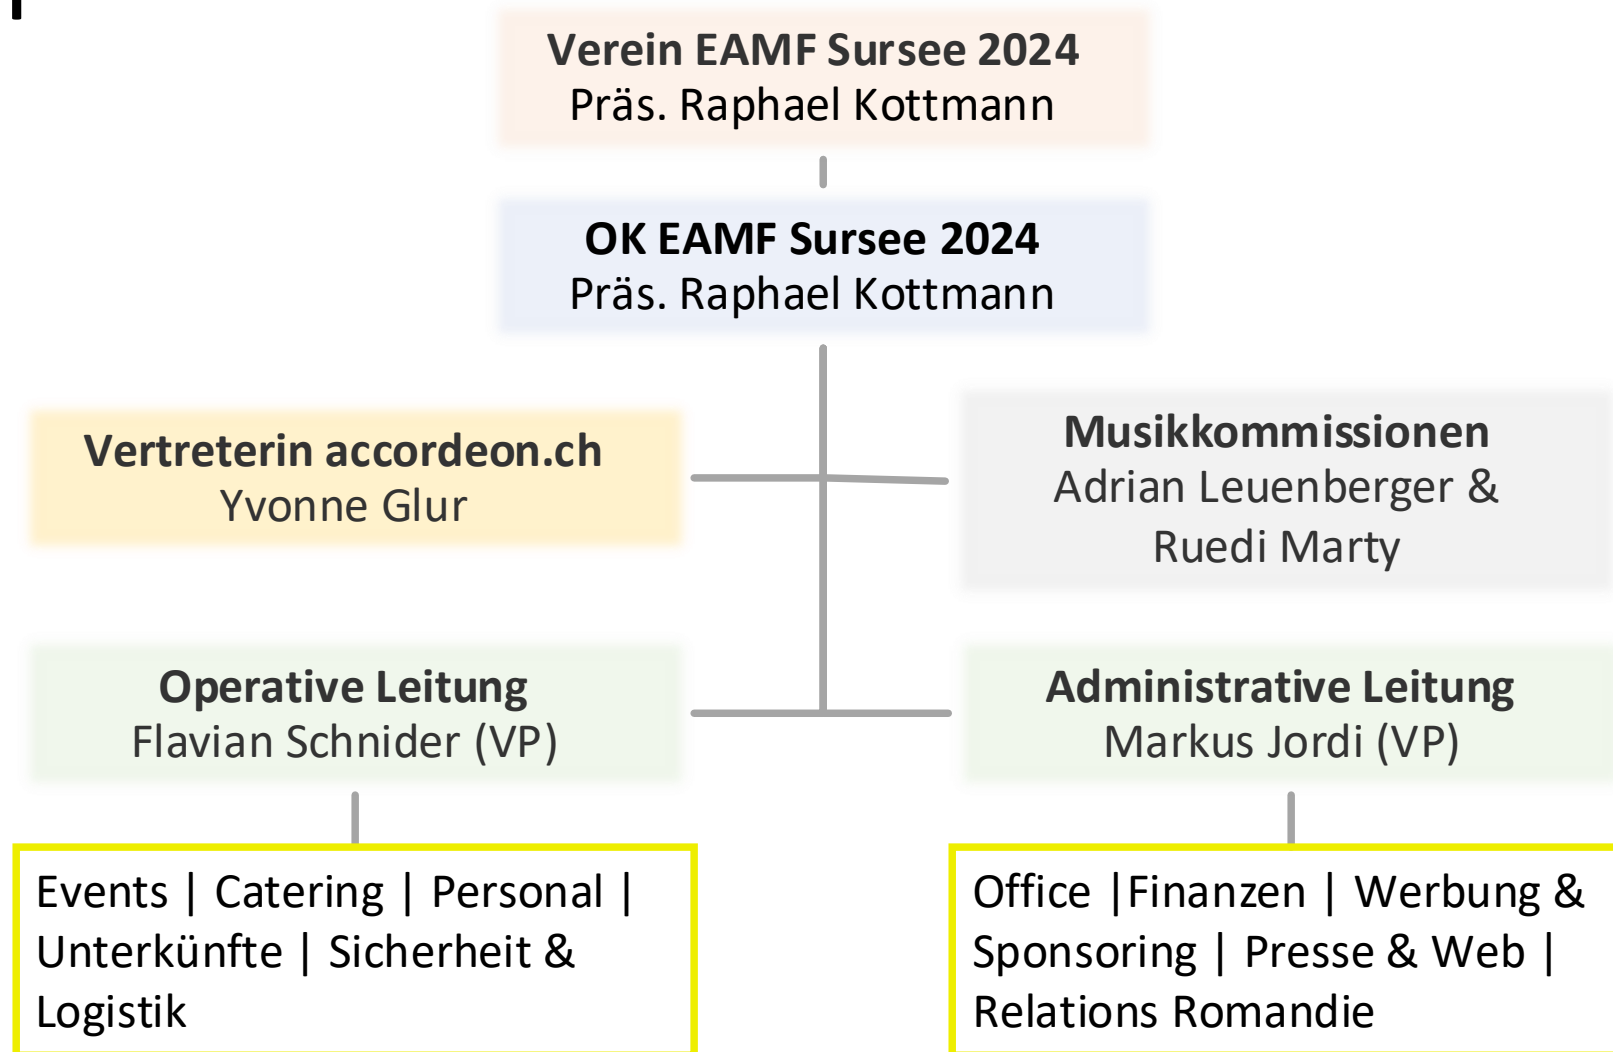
**Verein EAMF Sursee 2024**
Präs. Raphael Kottmann

**OK EAMF Sursee 2024**
Präs. Raphael Kottmann

**Vertreterin accordeon.ch**
Yvonne Glur

**Musikkommissionen**
Adrian Leuenberger & Ruedi Marty

**Operative Leitung**
Flavian Schnider (VP)

**Administrative Leitung**
Markus Jordi (VP)

Events | Catering | Personal | Unterkünfte | Sicherheit & Logistik

Office |Finanzen | Werbung & Sponsoring | Presse & Web | Relations Romandie